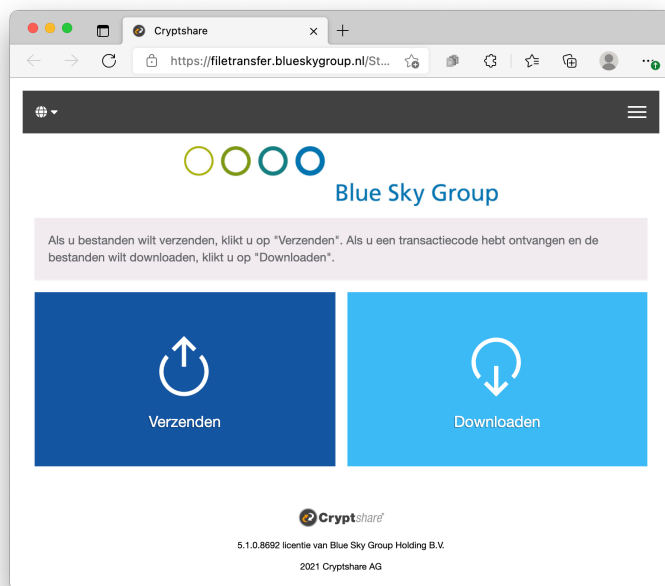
Cryptshare

https://filetransfer.blueskygroup.nl/St...

Blue Sky Group

Als u bestanden wilt verzenden, klikt u op "Verzenden". Als u een transactiecode hebt ontvangen en de bestanden wilt downloaden, klikt u op "Downloaden".

Verzenden

Downloaden

Cryptshare

5.1.0.8692 licentie van Blue Sky Group Holding B.V.

2021 Cryptshare AG